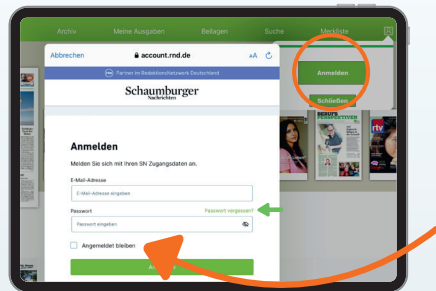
Archiv Meine Ausgaben Beilagen Suche Merkliste

Abbrechen account.rnd.de AA

Partner im RedaktionsNetzwerk Deutschland

Schaumburger Nachrichten

Anmelden

Meldem Sie sich mit Ihren SN Zugangsdaten an.

E-Mail-Adresse

E-Mail-Adresse eingeben

Passwort

Passwort vergessen?

Passwort eingeben

Angemeldet bleiben

An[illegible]

Anmelden

Schließen

BERUFE PERSPEKTIVE

tv